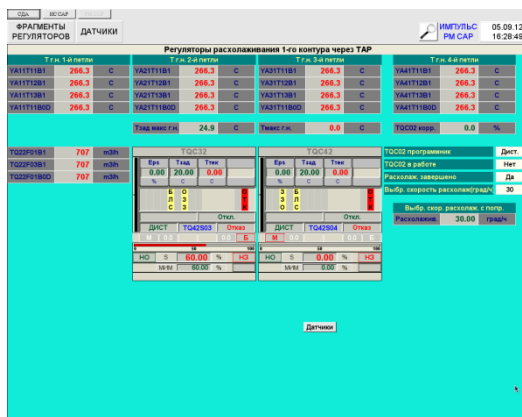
СДА
ВС CAP

ФРАГМЕНТЫ РЕГУЛЯТОРОВ
ДАТЧИКИ

ИМПУЛЬС РМ САР
05.09.12 16:28:49

Регуляторы расхолаживания 1-го контура через ТАР

| Т г.н. 1-й петли | | |
|---|---|---|
| YA11T11B1 | 266.3 | С |
| YA11T12B1 | 266.3 | С |
| YA11T13B1 | 266.3 | С |
| YA11T11B0D | 266.3 | С |

| Т г.н. 2-й петли | | |
|---|---|---|
| YA21T11B1 | 266.3 | С |
| YA21T12B1 | 266.3 | С |
| YA21T13B1 | 266.3 | С |
| YA21T11B0D | 266.3 | С |

| Т г.н. 3-й петли | | |
|---|---|---|
| YA31T11B1 | 266.3 | С |
| YA31T12B1 | 266.3 | С |
| YA31T13B1 | 266.3 | С |
| YA31T11B0D | 266.3 | С |

| Т г.н. 4-й петли | | |
|---|---|---|
| YA41T11B1 | 266.3 | С |
| YA41T12B1 | 266.3 | С |
| YA41T13B1 | 266.3 | С |
| YA41T11B0D | 266.3 | С |

Тзад макс г.н. 24.9 С
Тмакс г.н. 0.0 С
TQC02 корр. 0.0 %

| TQ22F01B1 | 707 | m3/h |
|---|---|---|
| TQ22F03B1 | 707 | m3/h |
| TQ22F01B0D | 707 | m3/h |

TQC32
Eps 0.00 %
Тзад 20.00 С
Ттек 0.00 С
Б Л С
О З З
Откл.
ДИСТ TQ42S03 Отказ
М
0 50 100
НО S 60.00 % НЗ
М/Ф 60.00 %

TQC42
Eps 0.00 %
Тзад 20.00 С
Ттек 0.00 С
З З О
Откл.
ДИСТ TQ42S04 Отказ
М
0 50 100
НО S 0.00 % НЗ
М/Ф 0.00 %

TQC02 программнок Дист.
TQC02 в работе Нет
Расхолаж. завершено Да
Выбр. скорость расхолаж(град/ч) 30

Выбр. скор. расхолаж. с попр.
Расхолажив. 30.00 град/ч

Датчики